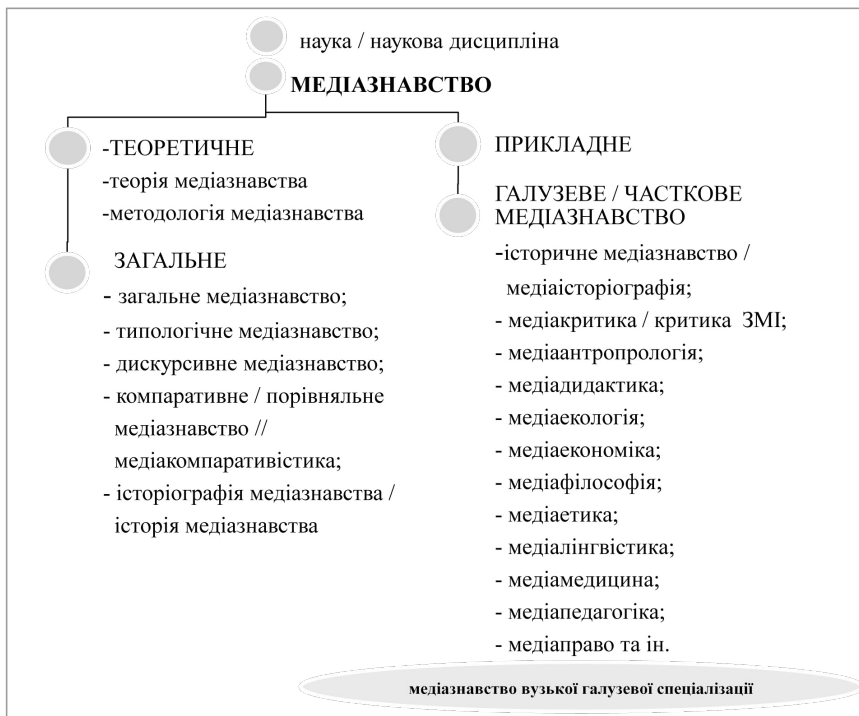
наука / наукова дисципліна

МЕДІАЗНАВСТВО

-ТЕОРЕТИЧНЕ
-теорія медіазнавства
-методологія медіазнавства

ЗАГАЛЬНЕ
- загальне медіазнавство;
- типологічне медіазнавство;
- дискурсивне медіазнавство;
- компаративне / порівняльне медіазнавство // медіакомпаративістика;
- історіографія медіазнавства / історія медіазнавства

ПРИКЛАДНЕ

ГАЛУЗЕВЕ / ЧАСТКОВЕ МЕДІАЗНАВСТВО
-історичне медіазнавство / медіаісторіографія;
- медіакритика / критика ЗМІ;
- медіаантропрологія;
- медіадидактика;
- медіаекологія;
- медіаекономіка;
- медіафілософія;
- медіаетика;
- медіалінгвістика;
- медіамедицина;
- медіапедагогіка;
- медіаправо та ін.

медіазнавство вузької галузевої спеціалізації